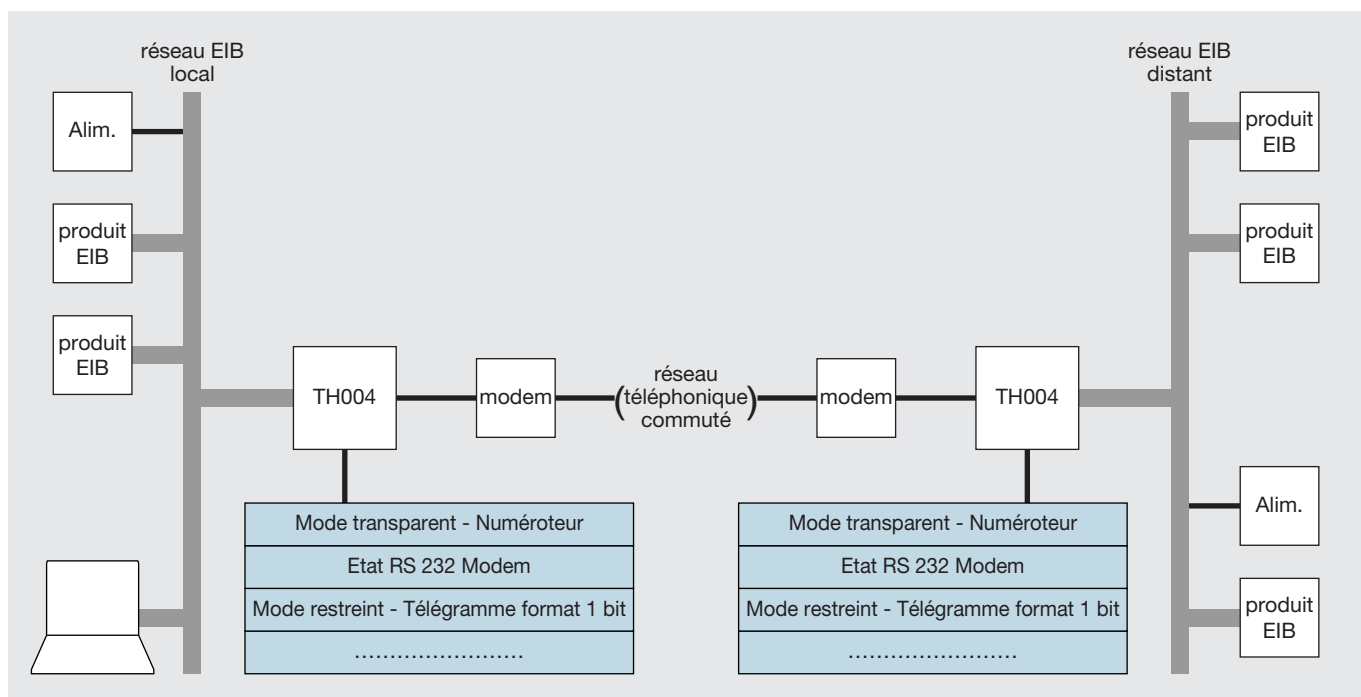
réseau EIB local

Alim.

produit EIB

produit EIB

TH004

modem

réseau téléphonique commuté

modem

TH004

réseau EIB distant

produit EIB

produit EIB

Alim.

produit EIB

| Mode transparent - Numéroteur |
|---|
| Etat RS 232 Modem |
| Mode restreint - Télégramme format 1 bit |
| ........................ |

| Mode transparent - Numéroteur |
|---|
| Etat RS 232 Modem |
| Mode restreint - Télégramme format 1 bit |
| ........................ |